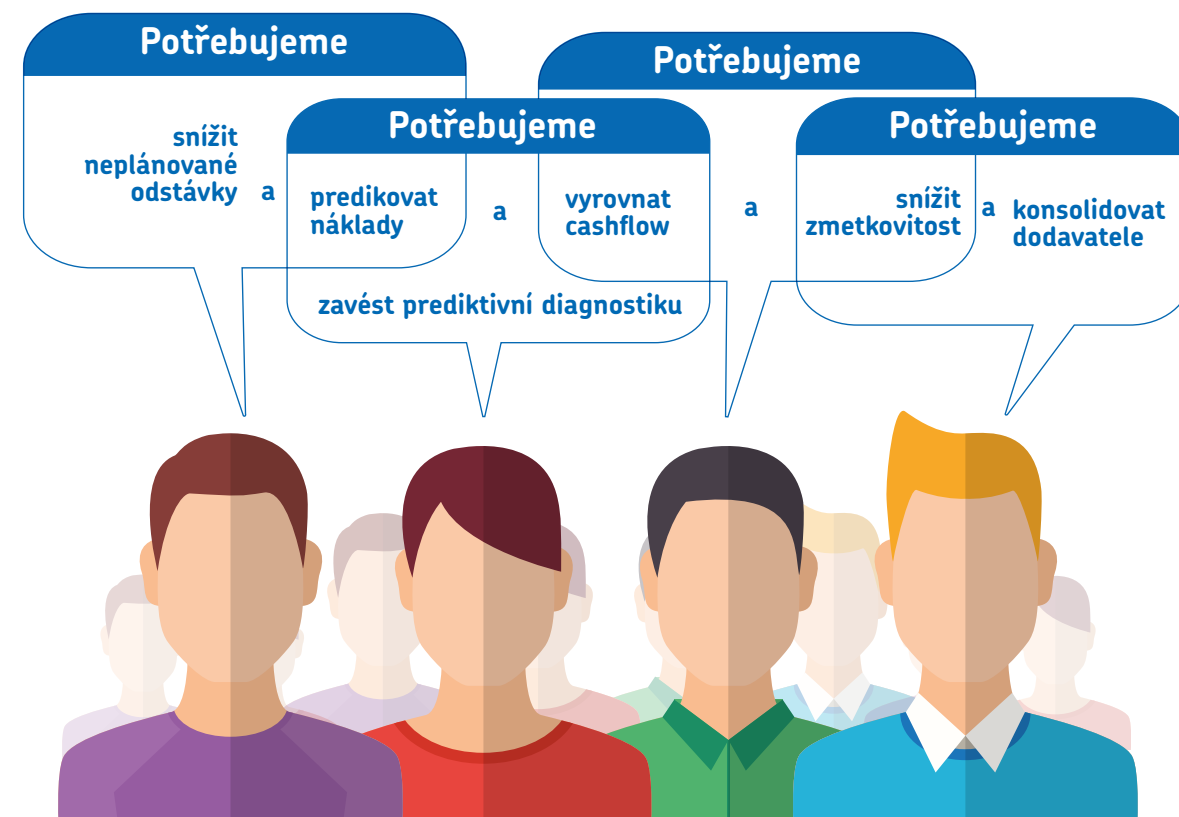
Potřebujeme

snížit neplánované odstávky

a

Potřebujeme

predikovat náklady

a

Potřebujeme

vyrovnat cashflow

a

Potřebujeme

snížit zmetkovitost

a

konsolidovat dodavatele

zavést prediktivní diagnostiku